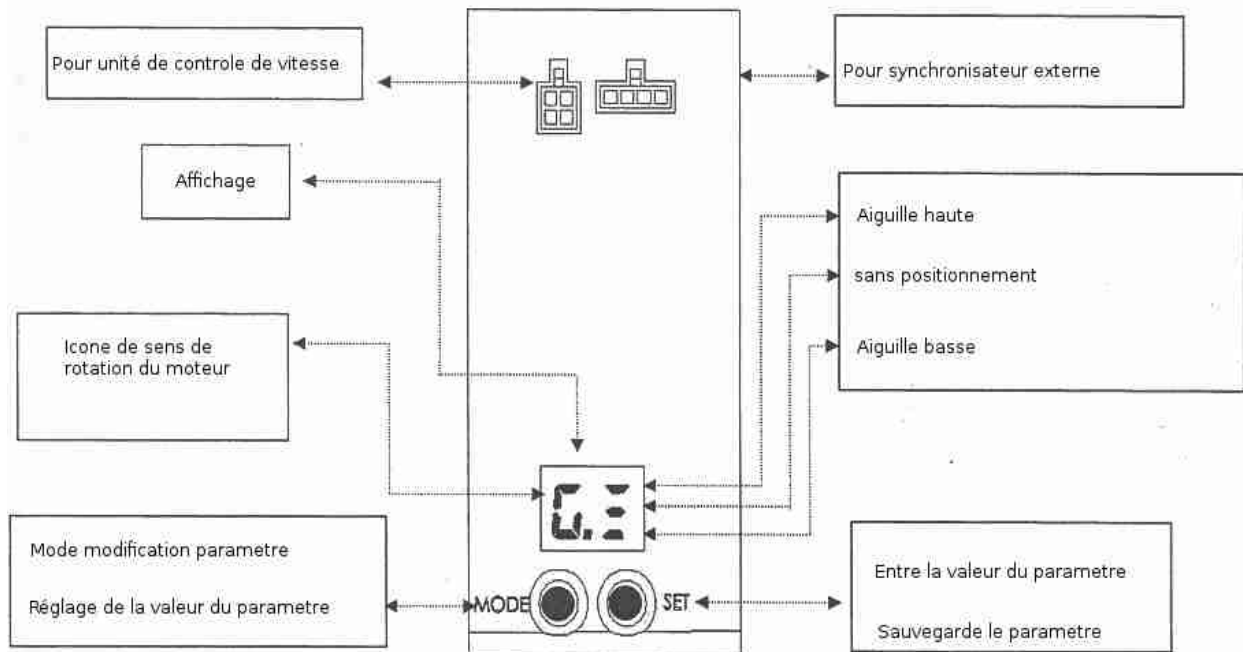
Pour unité de controle de vitesse

Pour synchronisateur externe

Affichage

Aiguille haute

sans positionnement

Aiguille basse

Icone de sens de rotation du moteur

Mode modification parametre

Réglage de la valeur du parametre

MODE

SET

Entre la valeur du parametre

Sauvegarde le parametre